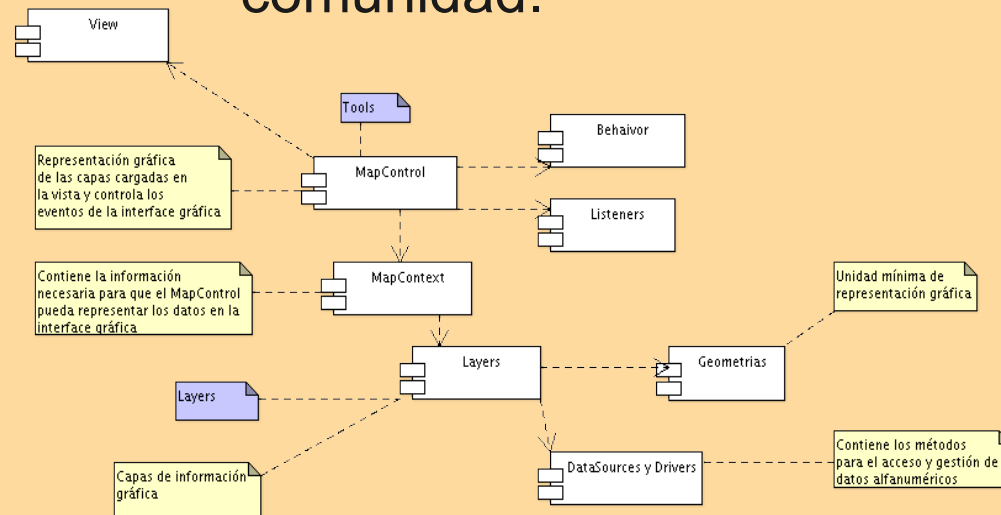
comunidad.

View

Tools

Behaivor

Representación gráfica de las capas cargadas en la vista y controla los eventos de la interface gráfica

MapControl

Listeners

Contiene la información necesaria para que el MapControl pueda representar los datos en la interface gráfica

MapContext

Unidad mínima de representación gráfica

Layers

Geometrias

Layers

DataSources y Drivers

Contiene los métodos para el acceso y gestión de datos alfanuméricos

Capas de información gráfica